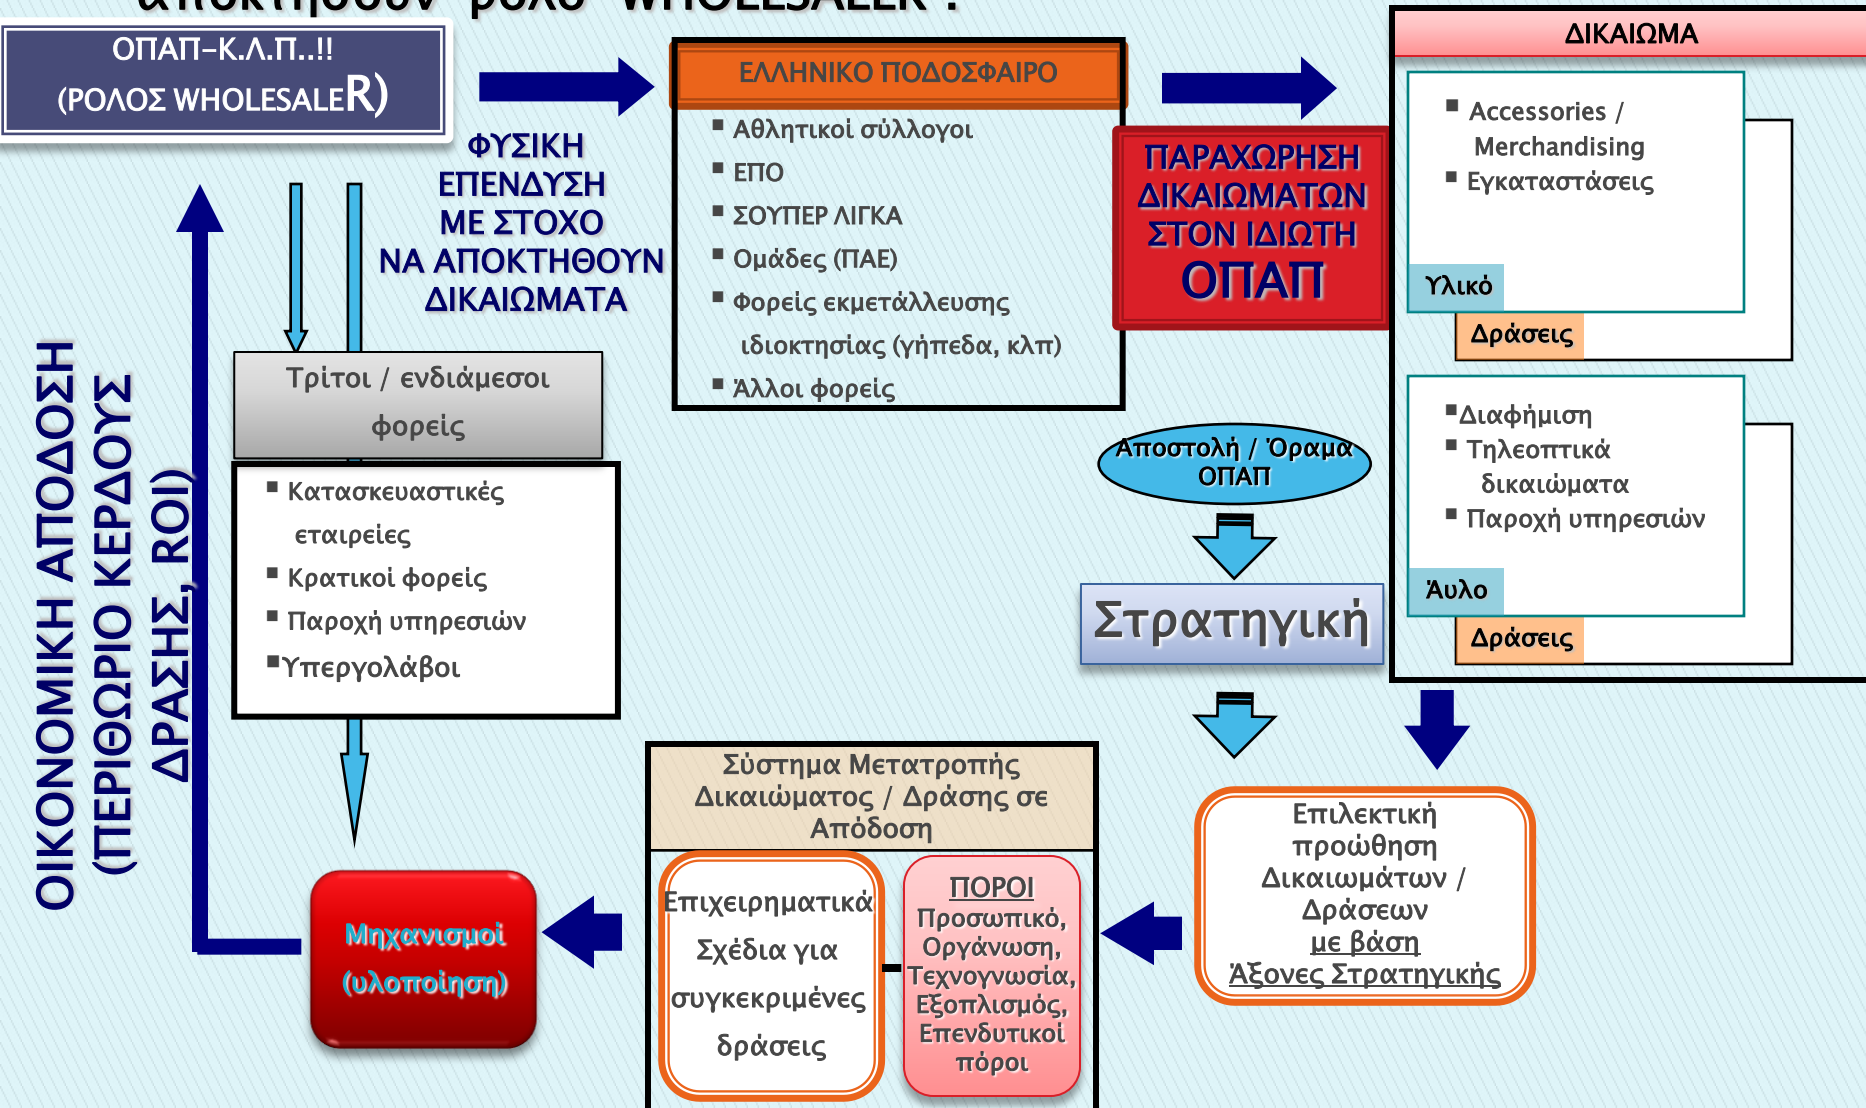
ΟΠΑΠ–Κ.Λ.Π..!!
(ΡΟΛΟΣ WHOLESALER)

ΦΥΣΙΚΗ ΕΠΕΝΔΥΣΗ ΜΕ ΣΤΟΧΟ ΝΑ ΑΠΟΚΤΗΘΟΥΝ ΔΙΚΑΙΩΜΑΤΑ

ΕΛΛΗΝΙΚΟ ΠΟΔΟΣΦΑΙΡΟ
- Αθλητικοί σύλλογοι
- ΕΠΟ
- ΣΟΥΠΕΡ ΛΙΓΚΑ
- Ομάδες (ΠΑΕ)
- Φορείς εκμετάλλευσης ιδιοκτησίας (γήπεδα, κλπ)
- Άλλοι φορείς

ΠΑΡΑΧΩΡΗΣΗ ΔΙΚΑΙΩΜΑΤΩΝ ΣΤΟΝ ΙΔΙΩΤΗ ΟΠΑΠ

ΔΙΚΑΙΩΜΑ
- Accessories / Merchandising
- Εγκαταστάσεις
Υλικό
Δράσεις
- Διαφήμιση
- Τηλεοπτικά δικαιώματα
- Παροχή υπηρεσιών
Άυλο
Δράσεις

ΟΙΚΟΝΟΜΙΚΗ ΑΠΟΔΟΣΗ (ΠΕΡΙΘΩΡΙΟ ΚΕΡΔΟΥΣ ΔΡΑΣΗΣ, ROI)

Τρίτοι / ενδιάμεσοι φορείς
- Κατασκευαστικές εταιρείες
- Κρατικοί φορείς
- Παροχή υπηρεσιών
- Υπεργολάβοι

Αποστολή / Όραμα ΟΠΑΠ

Στρατηγική

Σύστημα Μετατροπής Δικαιώματος / Δράσης σε Απόδοση

Επιχειρηματικά Σχέδια για συγκεκριμένες δράσεις

ΠΟΡΟΙ
Προσωπικό, Οργάνωση, Τεχνογνωσία, Εξοπλισμός, Επενδυτικοί πόροι

Επιλεκτική προώθηση Δικαιωμάτων / Δράσεων με βάση Άξονες Στρατηγικής

Μηχανισμοί (υλοποίηση)